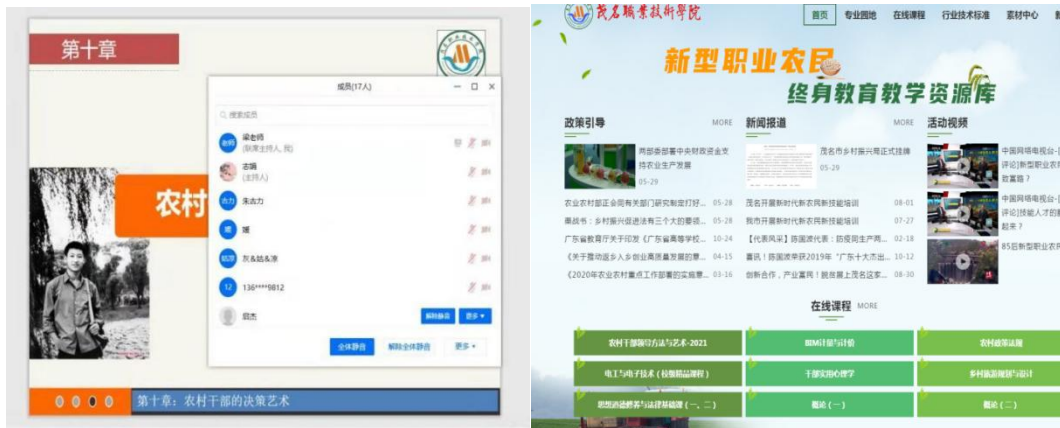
第十章

农村

成员(17人)

搜索成员

梁老师
(联席主持人, 我)

志娟
(主持人)

朱志力

嫣

灰&姑&凉

136****9812

启杰

解除静音

更多

全体静音

解除全体静音

更多

第十章：农村干部的决策艺术

茂名职业技术学院

首页 专业园地 在线课程 行业技术标准 素材中心

新型职业农民
终身教育教学资源库

政策引导 MORE

两部委印发中央财政资金支持农业生产发展
05-29

农业农村部正会同有关部门研究制定打好... 05-28
秦晓: 乡村振兴促进法有三个大的要领... 05-28
广东省教育厅关于印发《广东省高等学校... 10-24
《关于推动返乡入乡创业高质量发展的意... 04-15
《2020年农业农村重点工作部署的实施意... 03-16

新闻报道 MORE

茂名市乡村振兴周正式挂牌
05-29

茂名开展新时代新农民新技能培训 08-01
我市开展新时代新农民新技能培训 07-27
【代表风采】陈国滨代表：防疫同生产两... 02-18
喜讯！陈国滨荣获2019年"广东十大杰出... 10-12
创新合作，产业富民！脱贫路上茂名这家... 08-30

活动视频

中国网络电视台-[评论]新型职业农民教育路？

中国网络电视台-[评论]技能人才的培养起来？

85后新型职业农民

在线课程 MORE

农村干部领导方法与艺术-2021
BIM计量与计价
农村政策法规
电工与电子技术（校级精品课程）
干部实用心理学
乡村旅游规划与设计
思想道德修养与法律基础(一、二)
概论（一）
概论（二）